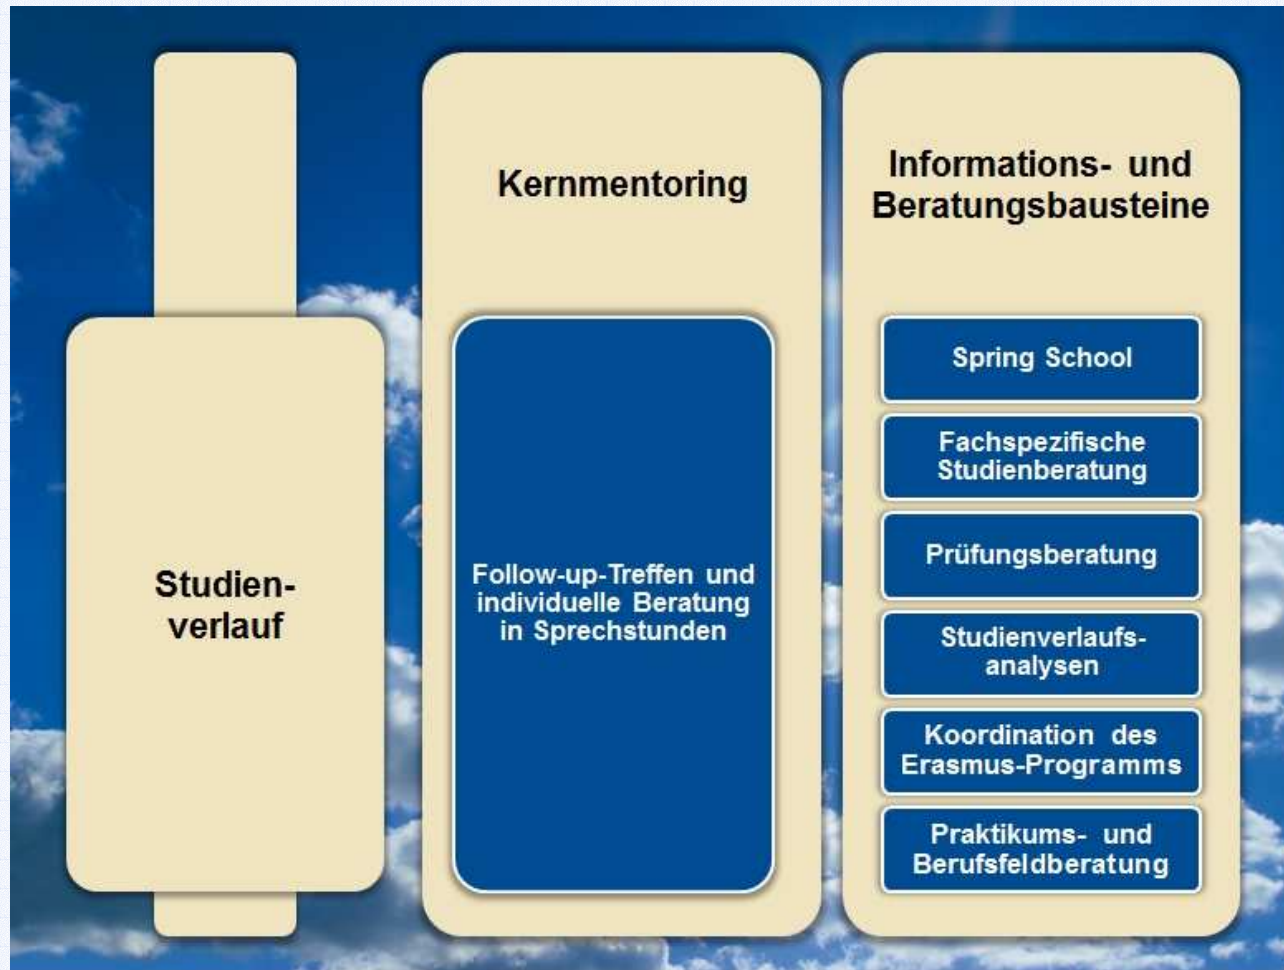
Studienverlauf

Kernmentoring

Follow-up-Treffen und individuelle Beratung in Sprechstunden

Informations- und Beratungsbausteine

Spring School

Fachspezifische Studienberatung

Prüfungsberatung

Studienverlaufsanalysen

Koordination des Erasmus-Programms

Praktikums- und Berufsfeldberatung